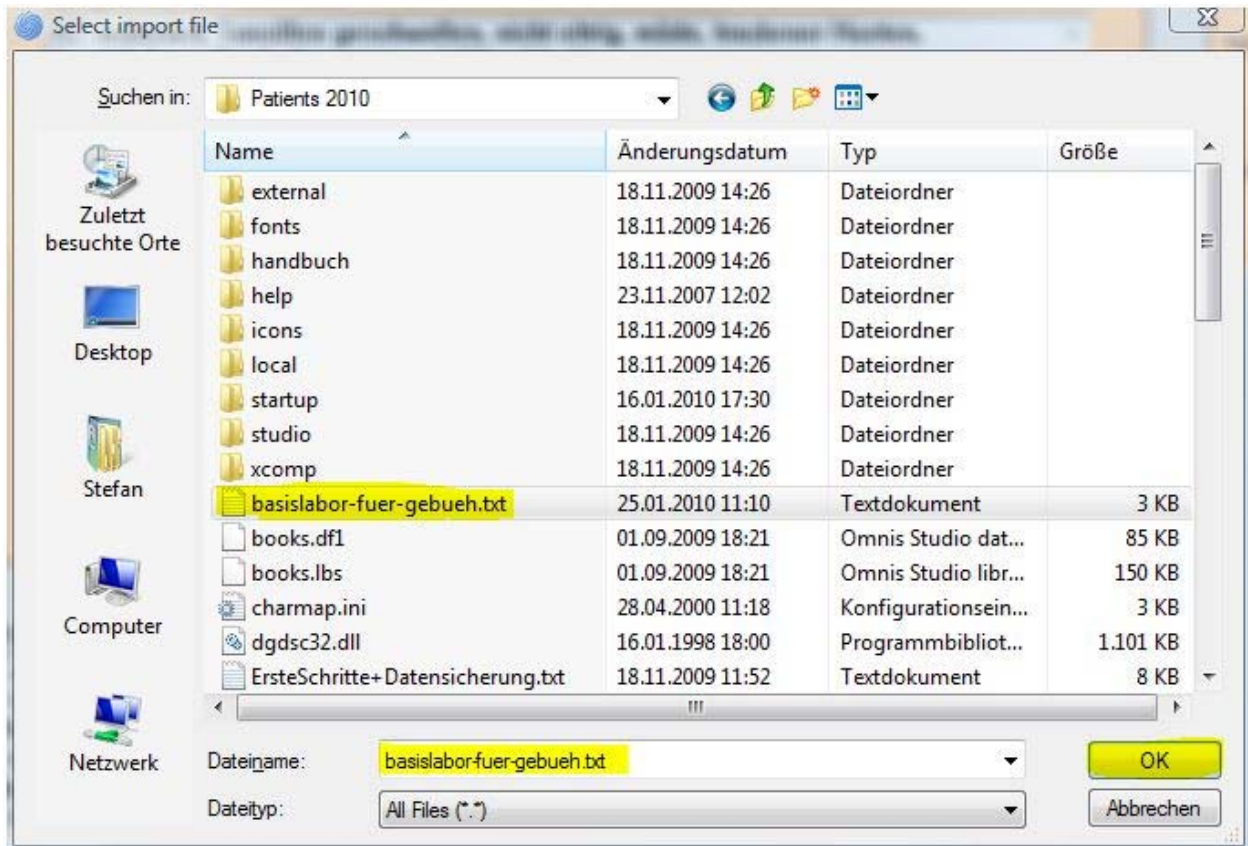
Select import file

Suchen in: Patients 2010

Zuletzt besuchte Orte

Desktop

Stefan

Computer

Netzwerk

| Name | Änderungsdatum | Typ | Größe |
|---|---|---|---|
| external | 18.11.2009 14:26 | Dateiordner | |
| fonts | 18.11.2009 14:26 | Dateiordner | |
| handbuch | 18.11.2009 14:26 | Dateiordner | |
| help | 23.11.2007 12:02 | Dateiordner | |
| icons | 18.11.2009 14:26 | Dateiordner | |
| local | 18.11.2009 14:26 | Dateiordner | |
| startup | 16.01.2010 17:30 | Dateiordner | |
| studio | 18.11.2009 14:26 | Dateiordner | |
| xcomp | 18.11.2009 14:26 | Dateiordner | |
| basislabor-fuer-gebueh.txt | 25.01.2010 11:10 | Textdokument | 3 KB |
| books.df1 | 01.09.2009 18:21 | Omnis Studio dat... | 85 KB |
| books.lbs | 01.09.2009 18:21 | Omnis Studio libr... | 150 KB |
| charmap.ini | 28.04.2000 11:18 | Konfigurationsein... | 3 KB |
| dgdsc32.dll | 16.01.1998 18:00 | Programmbibliot... | 1.101 KB |
| ErsteSchritte+Datensicherung.txt | 18.11.2009 11:52 | Textdokument | 8 KB |

Dateiname: basislabor-fuer-gebueh.txt

OK

Dateityp: All Files (*.*)

Abbrechen